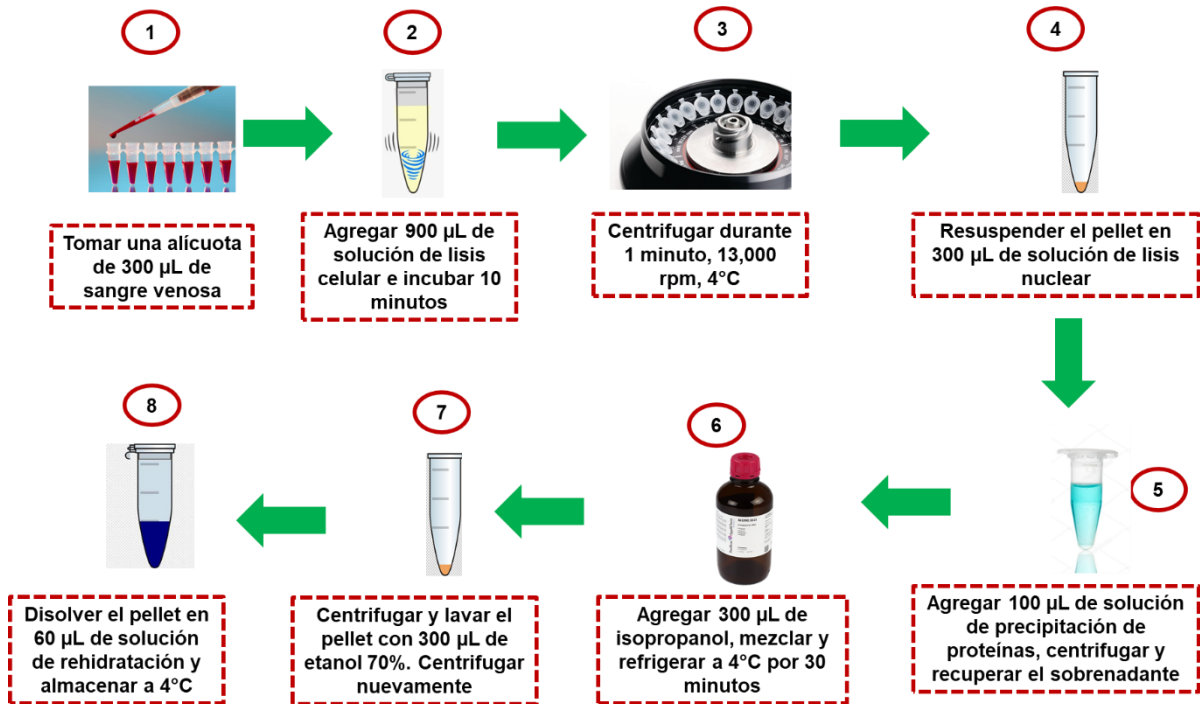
1

Tomar una alícuota de 300 μL de sangre venosa

2

Agregar 900 μL de solución de lisis celular e incubar 10 minutos

3

Centrifugar durante 1 minuto, 13,000 rpm, 4°C

4

Resuspender el pellet en 300 μL de solución de lisis nuclear

5

Agregar 100 μL de solución de precipitación de proteínas, centrifugar y recuperar el sobrenadante

6

Agregar 300 μL de isopropanol, mezclar y refrigerar a 4°C por 30 minutos

7

Centrifugar y lavar el pellet con 300 μL de etanol 70%. Centrifugar nuevamente

8

Disolver el pellet en 60 μL de solución de rehidratación y almacenar a 4°C